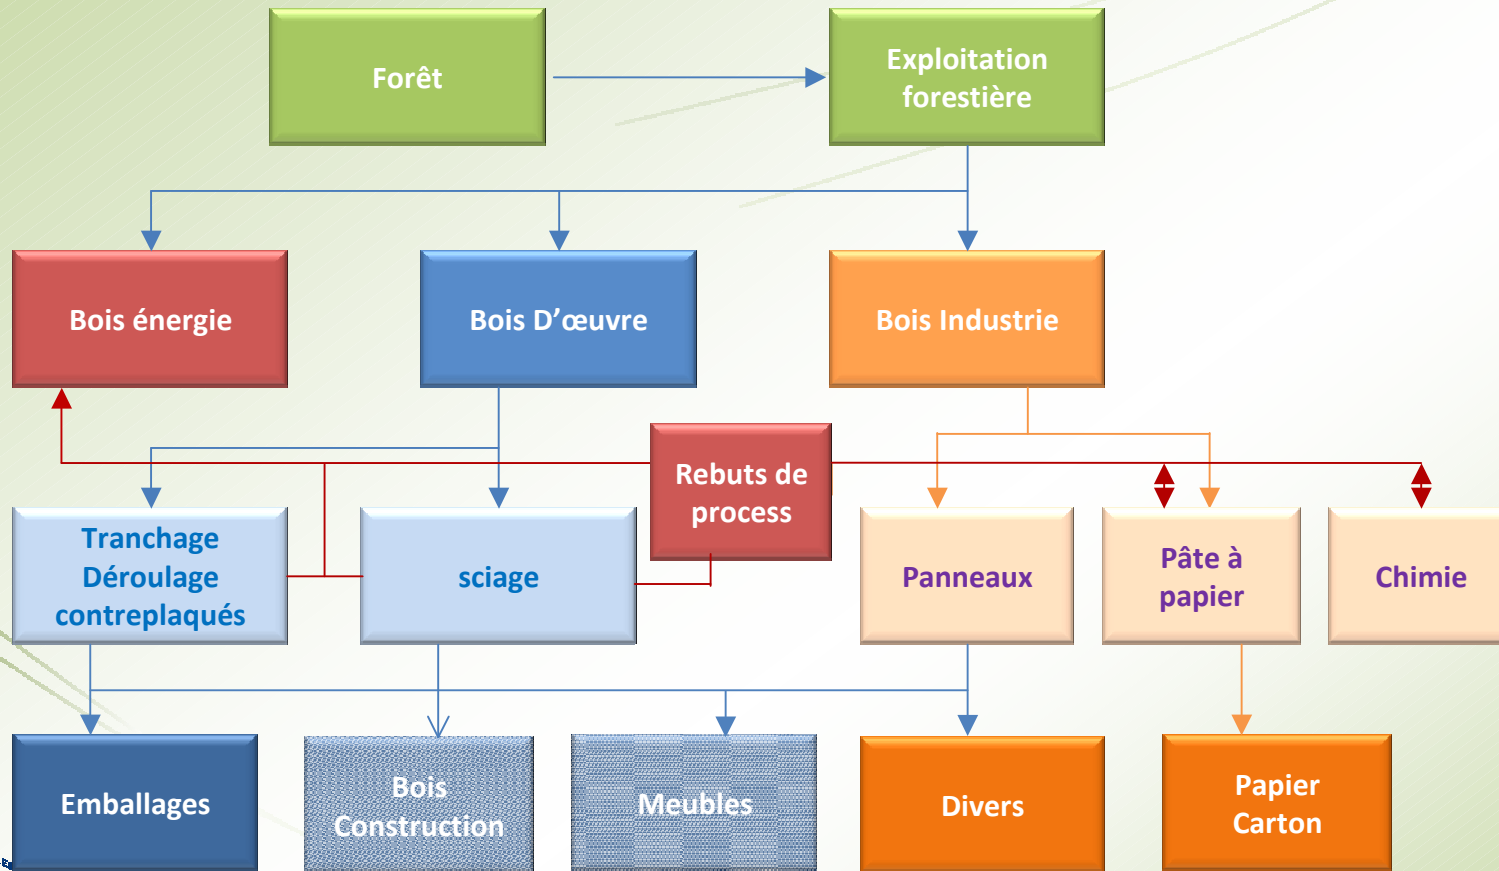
Forêt

Exploitation forestière

Bois énergie

Bois D’œuvre

Bois Industrie

Rebuts de process

Tranchage Déroulage contreplaqués

sciage

Panneaux

Pâte à papier

Chimie

Emballages

Bois Construction

Meubles

Divers

Papier Carton